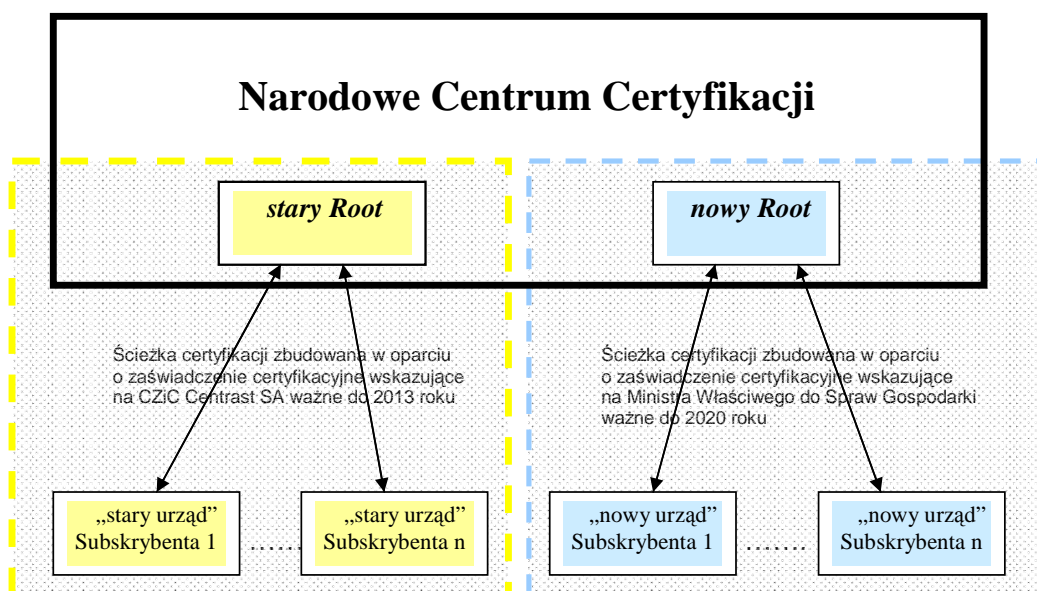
Narodowe Centrum Certyfikacji

stary Root

nowy Root

Ścieżka certyfikacji zbudowana w oparciu o zaświadczenie certyfikacyjne wskazujące na CZiC Centrast SA ważne do 2013 roku

Ścieżka certyfikacji zbudowana w oparciu o zaświadczenie certyfikacyjne wskazujące na Ministra Właściwego do Spraw Gospodarki ważne do 2020 roku

„stary urząd” Subskrybenta 1

……

„stary urząd” Subskrybenta n

„nowy urząd” Subskrybenta 1

……

„nowy urząd” Subskrybenta n